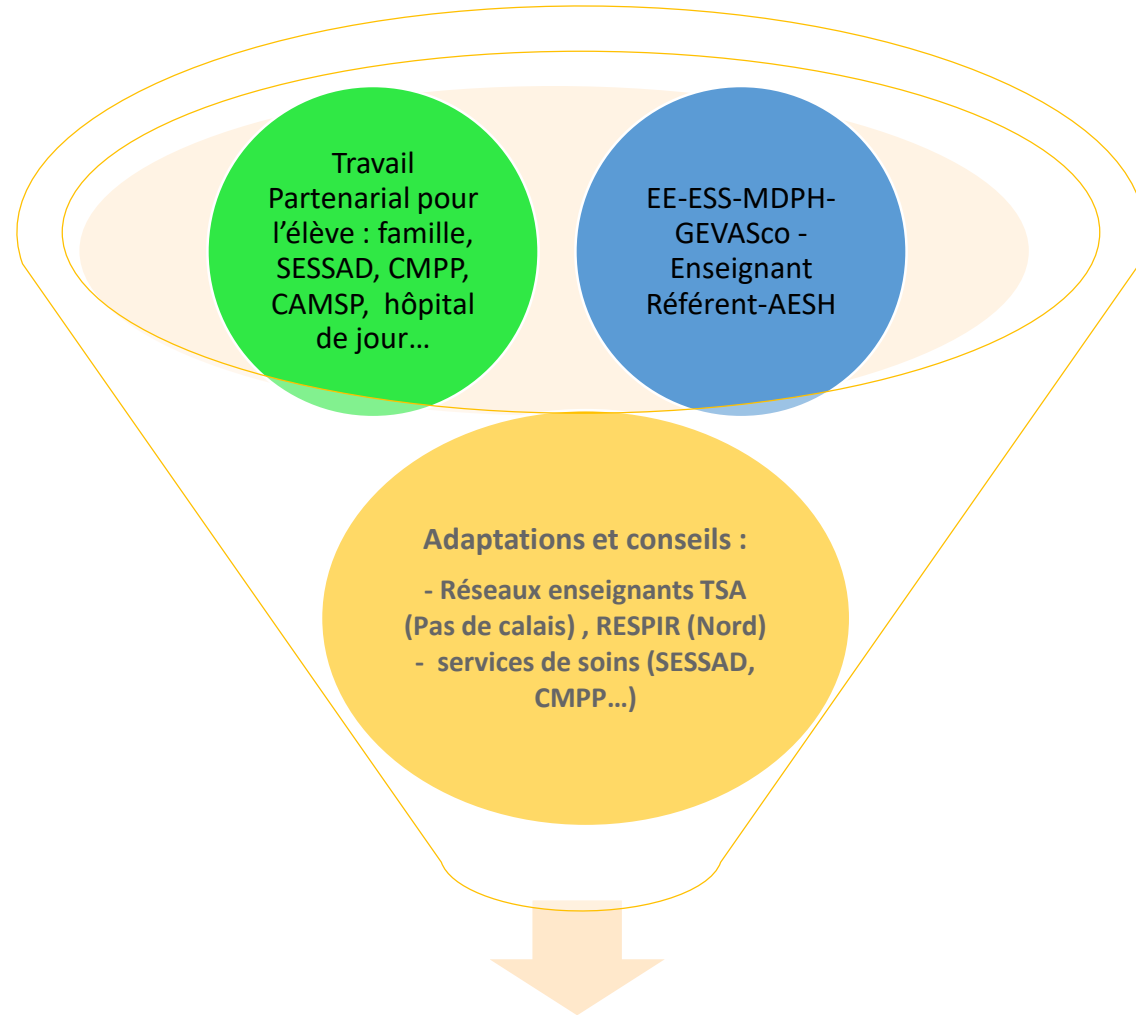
Travail Partenarial pour l’élève : famille, SESSAD, CMPP, CAMSP, hôpital de jour…

EE-ESS-MDPH-GEVASco - Enseignant Référent-AESH

Adaptations et conseils :

- Réseaux enseignants TSA (Pas de calais) , RESPIR (Nord)
- services de soins (SESSAD, CMPP…)